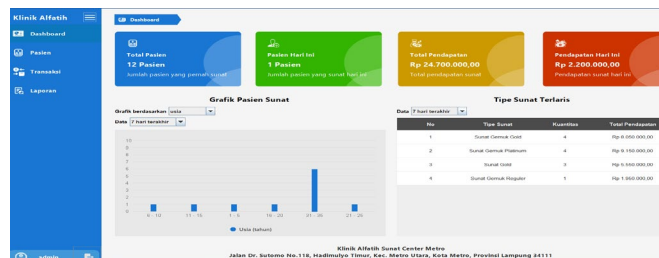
Klinik Alfatih

Dashboard

Pasien

Transaksi

Laporan

admin

Dashboard

Total Pasien
12 Pasien
Jumlah pasien yang pernah sunat

Pasien Hari Ini
1 Pasien
Jumlah pasien yang sunat hari ini

Total Pendapatan
Rp 24.700.000,00
Total pendapatan sunat

Pendapatan Hari Ini
Rp 2.200.000,00
Pendapatan sunat hari ini

Grafik Pasien Sunat

Grafik berdasarkan usia

Data 7 hari terakhir

12
10
8
7
6
5
4
3
2
1
0

6 - 10
11 - 15
1 - 5
16 - 20
31 - 35
21 - 25

Usia (tahun)

Tipe Sunat Terlaris

Data 7 hari terakhir

| No | Tipe Sunat | Kuantitas | Total Pendapatan |
|---|---|---|---|
| 1 | Sunat Gemuk Gold | 4 | Rp 8.050.000,00 |
| 2 | Sunat Gemuk Platinum | 4 | Rp 9.150.000,00 |
| 3 | Sunat Gold | 3 | Rp 5.550.000,00 |
| 4 | Sunat Gemuk Reguler | 1 | Rp 1.950.000,00 |

Klinik Alfatih Sunat Center Metro
Jalan Dr. Sutomo No.118, Hadimulyo Timur, Kec. Metro Utara, Kota Metro, Provinsi Lampung 34111